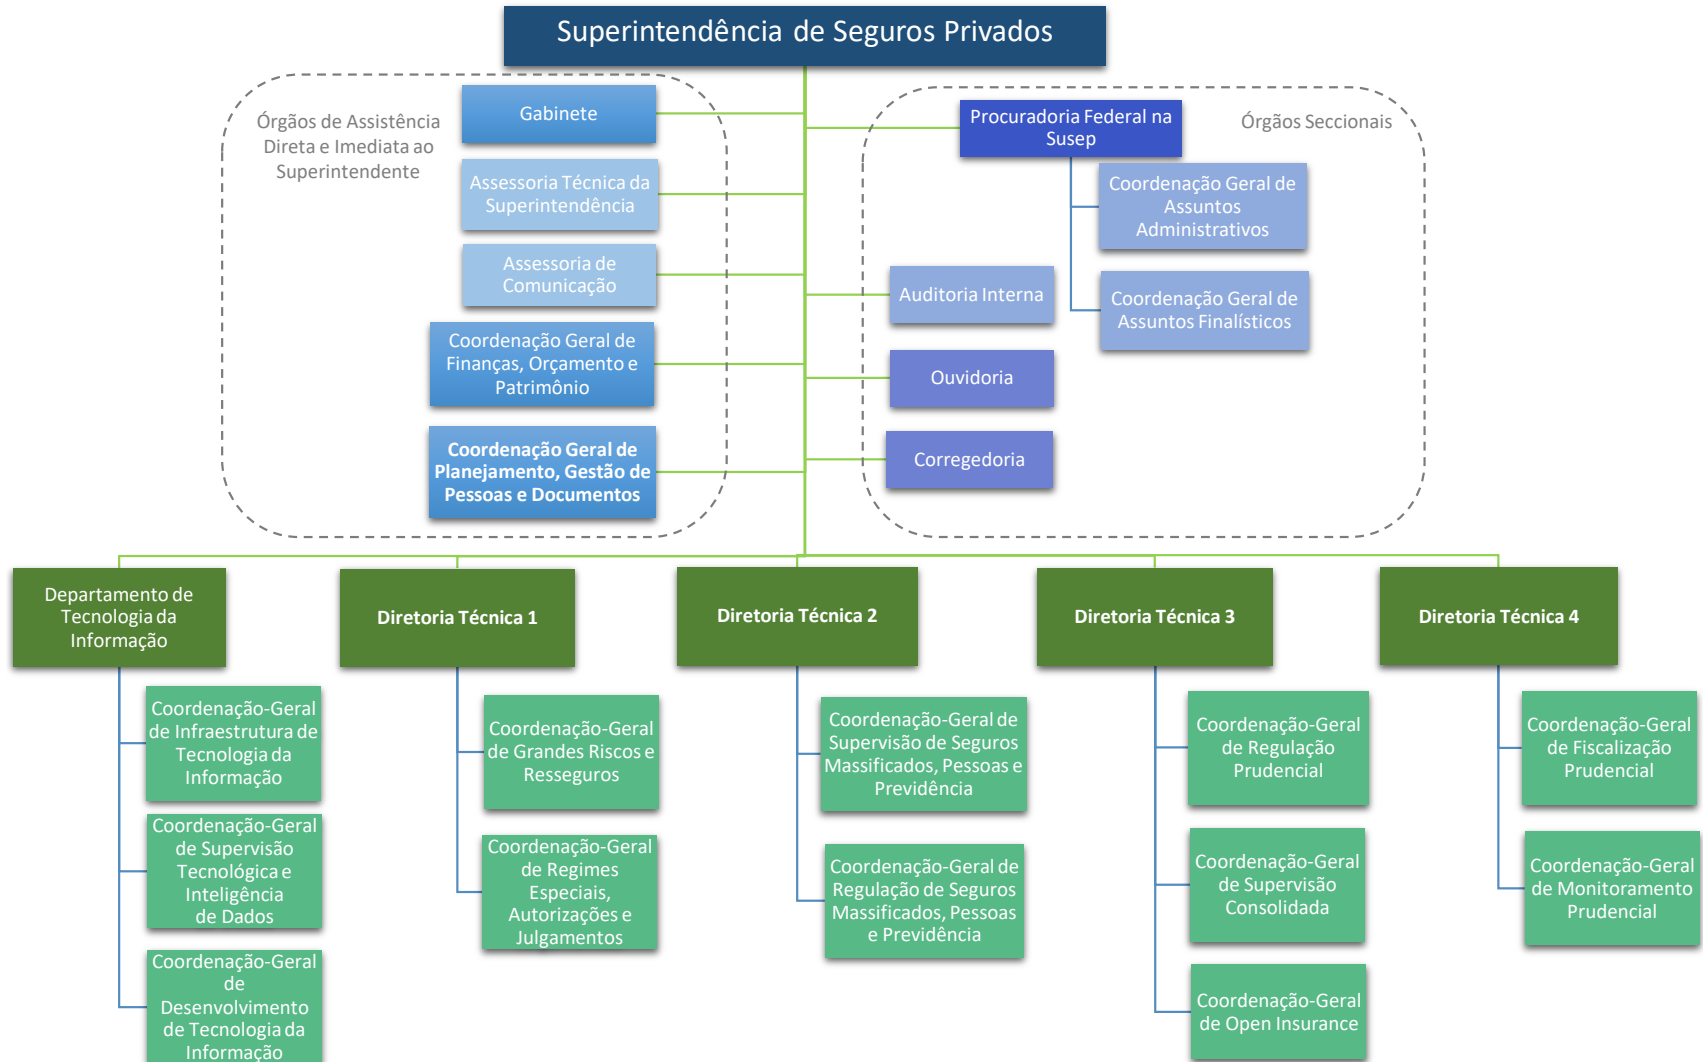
Superintendência de Seguros Privados

Órgãos de Assistência Direta e Imediata ao Superintendente

Gabinete

Assessoria Técnica da Superintendência

Assessoria de Comunicação

Coordenação Geral de Finanças, Orçamento e Patrimônio

Coordenação Geral de Planejamento, Gestão de Pessoas e Documentos

Procuradoria Federal na Susep

Órgãos Seccionais

Coordenação Geral de Assuntos Administrativos

Coordenação Geral de Assuntos Finalísticos

Auditoria Interna

Ouvidoria

Corregedoria

Departamento de Tecnologia da Informação

Coordenação-Geral de Infraestrutura de Tecnologia da Informação

Coordenação-Geral de Supervisão Tecnológica e Inteligência de Dados

Coordenação-Geral de Desenvolvimento de Tecnologia da Informação

Diretoria Técnica 1

Coordenação-Geral de Grandes Riscos e Resseguros

Coordenação-Geral de Regimes Especiais, Autorizações e Julgamentos

Diretoria Técnica 2

Coordenação-Geral de Supervisão de Seguros Massificados, Pessoas e Previdência

Coordenação-Geral de Regulação de Seguros Massificados, Pessoas e Previdência

Diretoria Técnica 3

Coordenação-Geral de Regulação Prudencial

Coordenação-Geral de Supervisão Consolidada

Coordenação-Geral de Open Insurance

Diretoria Técnica 4

Coordenação-Geral de Fiscalização Prudencial

Coordenação-Geral de Monitoramento Prudencial